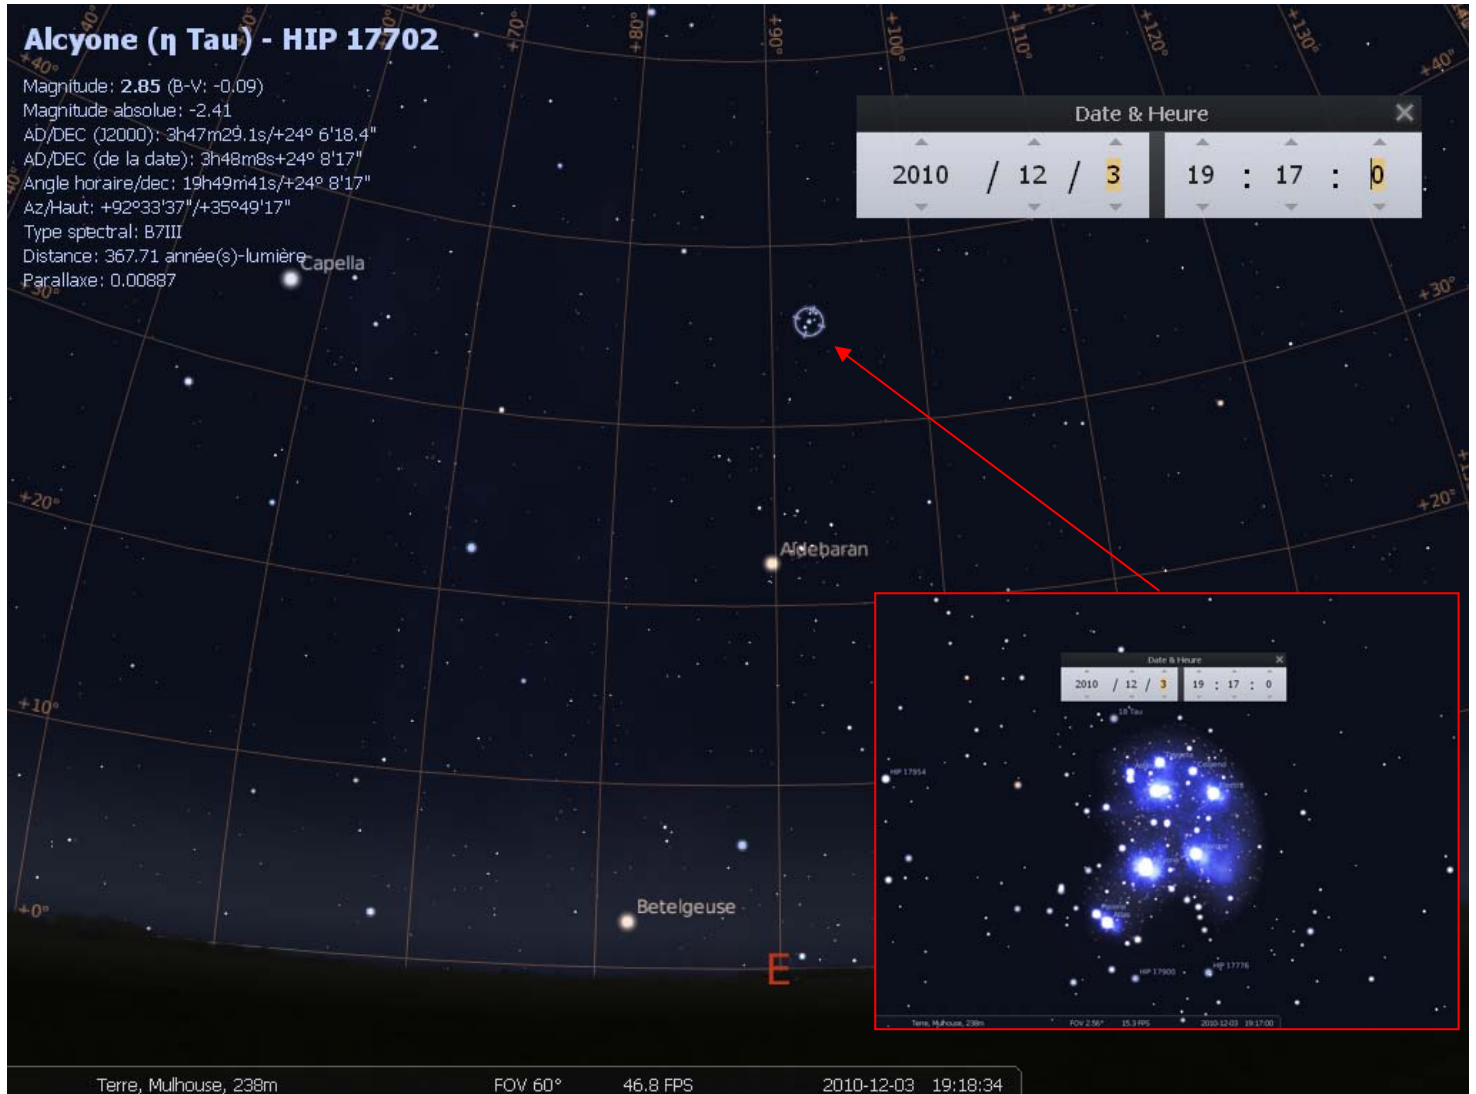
Alcyone (η Tau) - HIP 17702
Magnitude: 2.85 (B-V: -0.09)
Magnitude absolue: -2.41
AD/DEC (J2000): 3h47m29.1s/+24° 6'18.4"
AD/DEC (de la date): 3h48m8s+24° 8'17"
Angle horaire/dec: 19h49m41s/+24° 8'17"
Az/Haut: +92°33'37"/+35°49'17"
Type spectral: B7III
Distance: 367.71 année(s)-lumière
Parallaxe: 0.00887

+40° +70° +80° +90° +100° +110° +120° +130° +40°

Date & Heure
2010 / 12 / 3
19 : 17 : 0

Capella
+30° +30°
Aldebaran
+20° +20°
+10°
+0°
Betelgeuse
E

Date & Heure
2010 / 12 / 3
19 : 17 : 0
18 Tau
HIP 17954
HIP 17900
HIP 17776
Terre, Mulhouse, 238m FOV 2.56° 15.3 FPS 2010-12-03 19:17:00

Terre, Mulhouse, 238m FOV 60° 46.8 FPS 2010-12-03 19:18:34